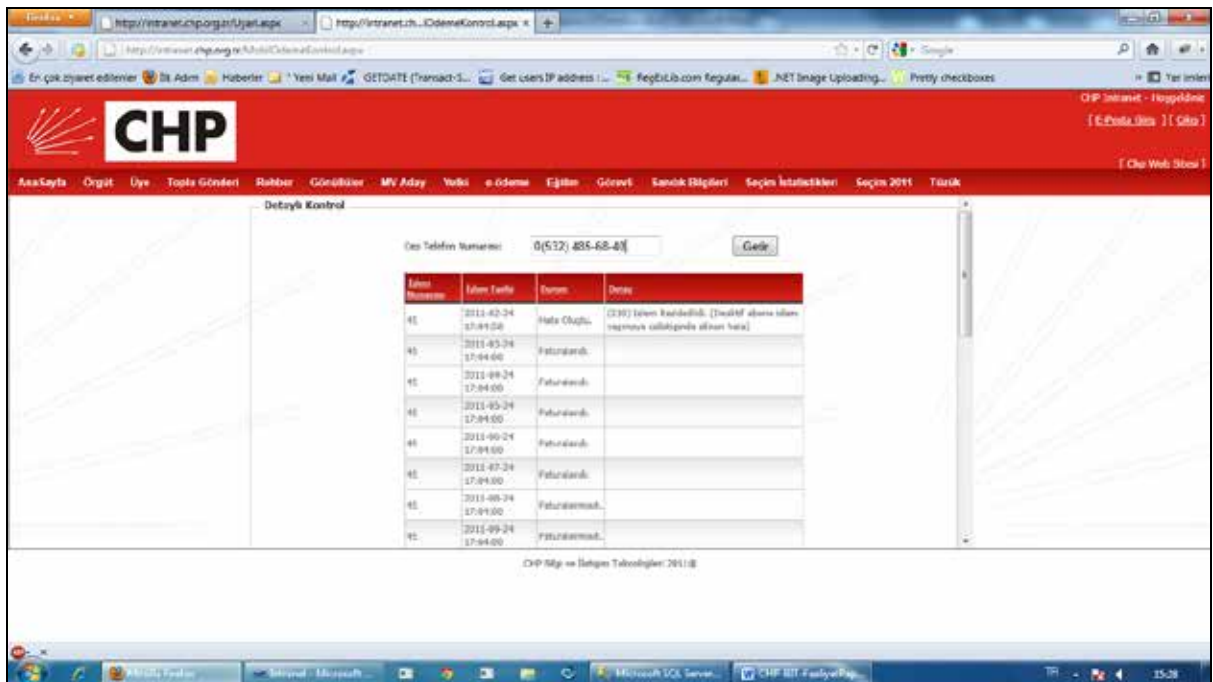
Firefox
http://intranet.chp.org.tr/Uyari.aspx
http://intranet.ch...tOdemeKontrol.aspx
Google
En çok ziyaret edilenler | İlk Adım | Haberler | Yeni Mail | GETDATE (Transact-S... | Get users IP address ... | RegExLib.com Regular... | .NET Image Uploading... | Pretty checkboxes
Yer imleri

CHP
CHP Intranet - Hoşgeldiniz
[ E-Posta Gön ] [ Çıkış ]
[ Chp Web Sitesi ]

AnaSayfa | Örgüt | Üye | Toplu Gönderi | Rehber | Gönüllüler | MV Aday | Vekil | e-ödeme | Eğitim | Görevli | Sandık Bilgileri | Seçim İstatistikleri | Seçim 2011 | Tüzük

Detaylı Kontrol

Cep Telefon Numarası: 0(532) 485-68-40 Getir

| İşlem Numarası | İşlem Tarihi | Durum | Detay |
|---|---|---|---|
| 41 | 2011-02-24 17:04:00 | Hata Oluştu. | (230) İşlem Reddedildi. [İnaktif abone işlem yapmaya çalıştığında alınan hata] |
| 41 | 2011-03-24 17:04:00 | Faturalandı. | |
| 41 | 2011-04-24 17:04:00 | Faturalandı. | |
| 41 | 2011-05-24 17:04:00 | Faturalandı. | |
| 41 | 2011-06-24 17:04:00 | Faturalandı. | |
| 41 | 2011-07-24 17:04:00 | Faturalandı. | |
| 41 | 2011-08-24 17:04:00 | Faturalanmadı. | |
| 41 | 2011-09-24 17:04:00 | Faturalanmadı. | |

CHP Bilgi ve İletişim Teknolojileri 2011 ©

Mozilla Firefox | Intranet - Microsoft ... | Microsoft SQL Server... | CHP BİT FaaliyetRap...
TR 15:28